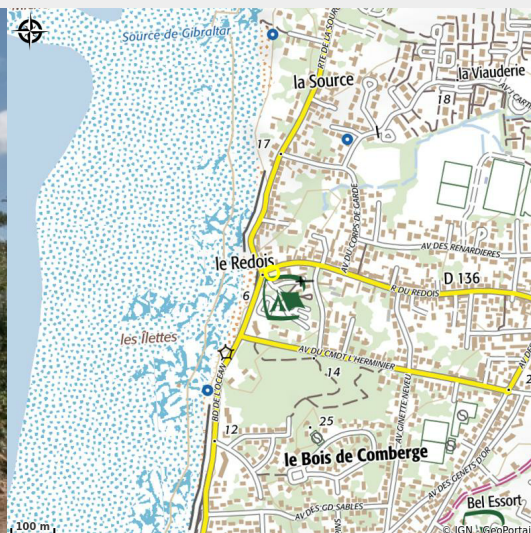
Source de Gibraltar
la Source
la Viauderie
18
17
AV DU CORPS DE GARDE
AV DES RENARDIÈRES
le Redois
D 136
R DU REDOIS
6
les Ilettes
AV DU CMDT L'HERMINIER
14
BD DE L'OCÉAN
12
25
AV GINETTE NEVEU
le Bois de Comberge
AV DES GD SABLES
AV DES GENÊTS D'OR
Bel Essort
100 m
© IGN · GéoPortail